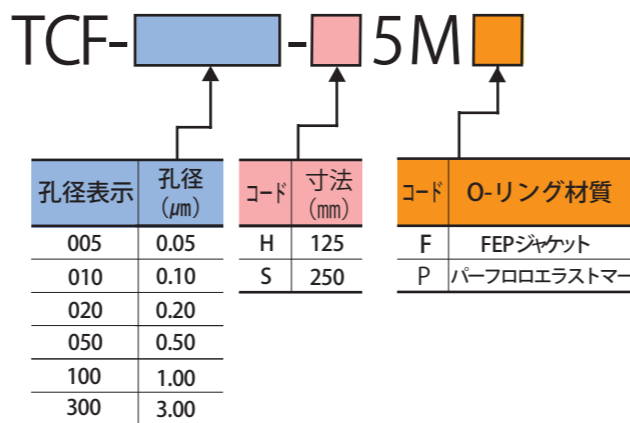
TCF- - 5M

| 孔径表示 | 孔径 (μm) |
|---|---|
| 005 | 0.05 |
| 010 | 0.10 |
| 020 | 0.20 |
| 050 | 0.50 |
| 100 | 1.00 |
| 300 | 3.00 |

| コード | 寸法 (mm) |
|---|---|
| H | 125 |
| S | 250 |

| コード | O-リング材質 |
|---|---|
| F | FEPジャケット |
| P | パーフロロエラストマー |